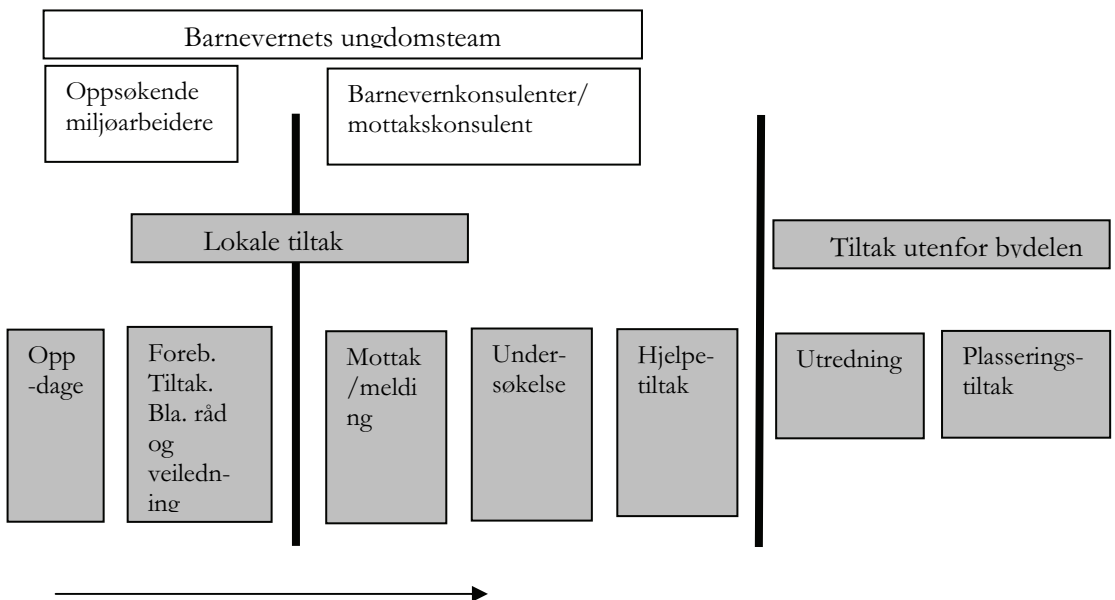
Barnevernets ungdomsteam

Oppsøkende miljøarbeidere

Barnevernkonsulenter/ mottakskonsulent

Lokale tiltak

Tiltak utenfor bydelen

Opp -dage

Foreb. Tiltak. Bla. råd og veiledning

Mottak /melding

Undersøkelse

Hjelpetiltak

Utredning

Plasseringstiltak